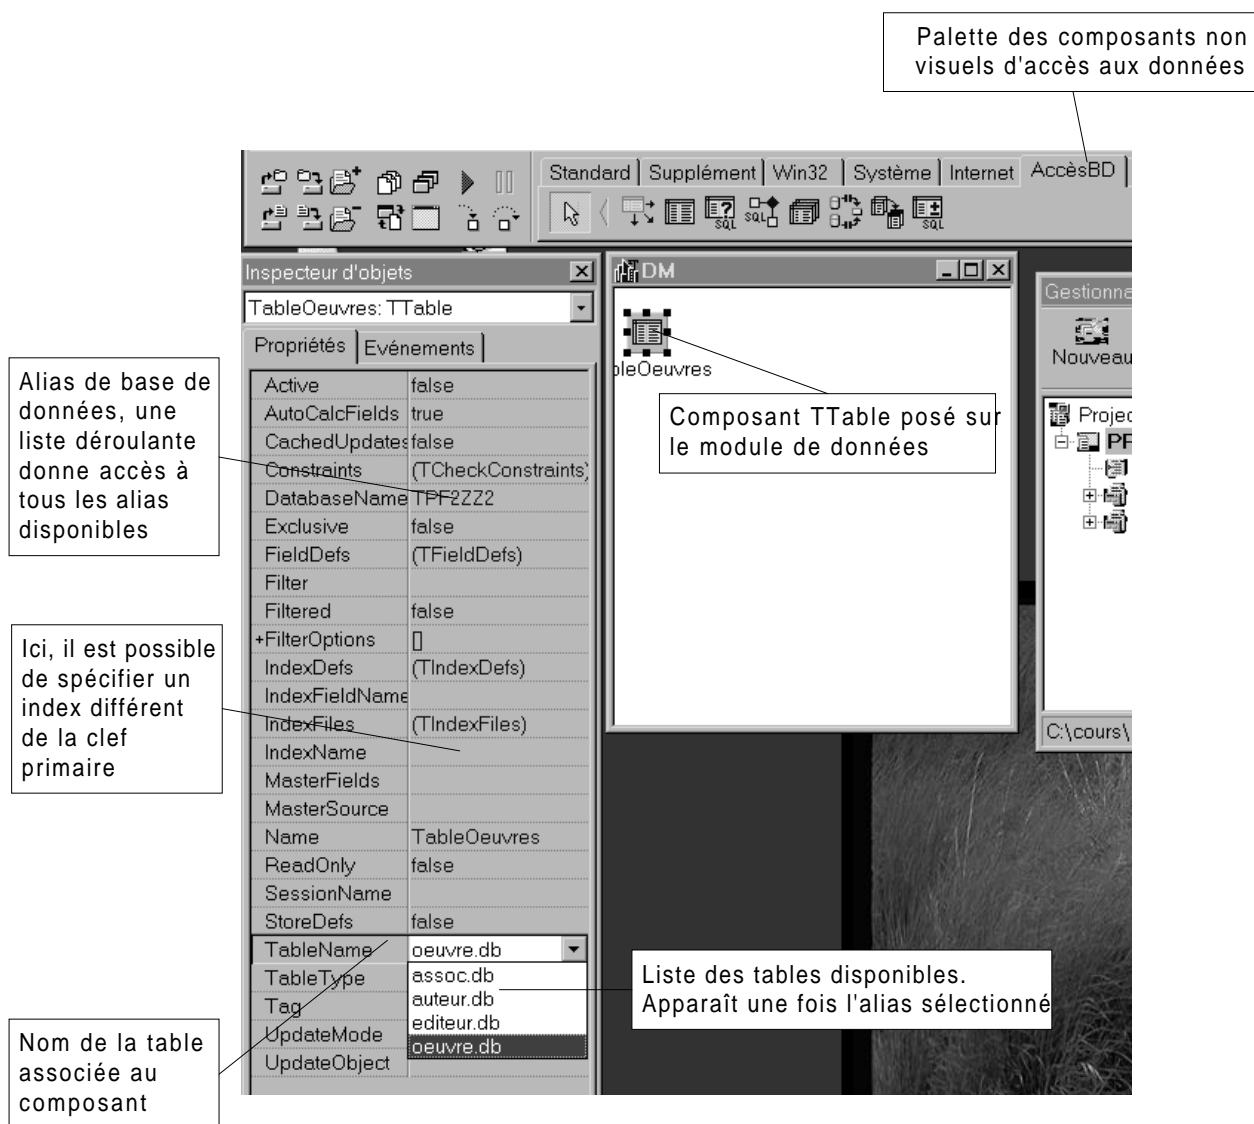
Palette des composants non visuels d'accès aux données

Standard | Supplément | Win32 | Système | Internet | AccèsBD

Inspecteur d'objets

TableOeuvres: TTable

Propriétés | Evénements

| | |
|---|---|
| Active | false |
| AutoCalcFields | true |
| CachedUpdates | false |
| Constraints | (TCheckConstraints) |
| DatabaseName | TPF2ZZ2 |
| Exclusive | false |
| FieldDefs | (TFieldDefs) |
| Filter | |
| Filtered | false |
| +FilterOptions | [] |
| IndexDefs | (TIndexDefs) |
| IndexFieldName | |
| IndexFiles | (TIndexFiles) |
| IndexName | |
| MasterFields | |
| MasterSource | |
| Name | TableOeuvres |
| ReadOnly | false |
| SessionName | |
| StoreDefs | false |
| TableName | oeuvre.db |
| TableType | assoc.db |
| Tag | auteur.db |
| UpdateMode | editeur.db |
| UpdateObject | oeuvre.db |

DM

bleOeuvres

Composant TTable posé sur le module de données

Gestionna

Nouveau

Projec

PF

C:\cours\

Alias de base de données, une liste déroulante donne accès à tous les alias disponibles

Ici, il est possible de spécifier un index différent de la clef primaire

Liste des tables disponibles. Apparaît une fois l'alias sélectionné

Nom de la table associée au composant